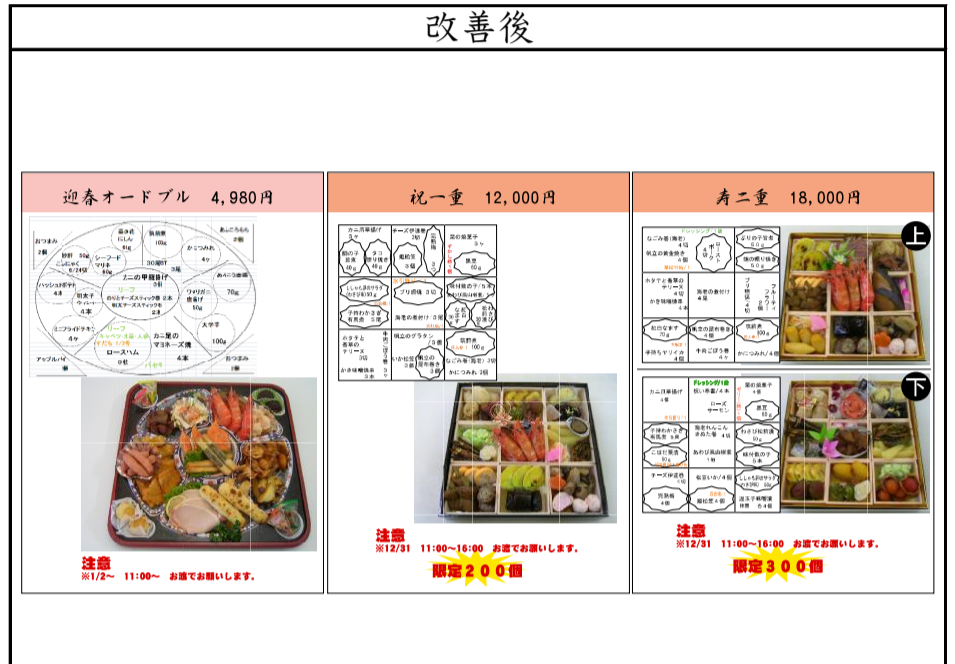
改善後

迎春オードブル　4,980円

おつまみ 2個
黒き焼 にしん 4切
鶏柚庵 10g
ローストビーフ 30g
かにつみれ 4ヶ
あしたら 2個
シーフード マリネ 60g
こんにゃく 6/24切
ニの甲羅揚げ 2個
ハッシュドポテト 4本
明太子 ウィンナー 4本
リーフ
のりとチーズスティック巻 2本
明太子チーズスティック巻 2本
ワサビの唐揚げ 50g
あめにう金時 70g
ミニフライドチキン 4ヶ
リーフ
キャベツ
かに星のマヨネーズ焼 4本
ローストハム 8枚
大学芋 100g
アップルパイ
おつまみ

注意
※1/2～　11:00～　お渡でお願いします。

祝一重　12,000円

カニ爪唐揚げ 5ヶ
チーズ竹輪巻 3切
栗の甘露煮 5ヶ
数の子 昆布 40g
エビ 照り焼き 4切
昆布巻 3本
黒豆 60g
しいたけ 30g
ブリ照焼 3切
海老の煮付け 2尾
手羽わかさぎ 有馬煮 3尾
海老の煮付け 2尾
ホタテと南瓜のテリーヌ 3切
明太のグラタン 3個
いか松笠焼 3個
かまぼこ
田作り 100g
なごみ巻 3切
かにつみれ 3切
かき味噌焼き 3本

注意
※12/31　11:00～16:00　お渡でお願いします。
限定２００個

寿二重　18,000円

上

なごみ巻(海老) 4切
ドレッシング1個
ローストポーク
栗きりの子寄せ 50g
明太の黄金焼き 4個
鯛の照り焼き 50g
ホタテと南瓜のテリーヌ 4切
海老の煮付け 4尾
ブリ照焼 2切
フルーツ
かき味噌焼き 4本
紅白なます 70g
明太の甘酢煮 4個
筑前煮 100g
手羽先マリネ 4個
牛肉ごぼう巻 4ケ
かにつみれ 4個

下

カニ爪唐揚げ 4本
ドレッシング1個
鰻い寿司 4本
ローズサーモン
栗の甘露煮 5個
黒豆 60g
手羽わかさぎ 有馬煮 5尾
海老れんこん きみた巻 4切
黒の煮豆
こはだ栗漬 50g
あわび風焼 1個
味付数の子 50g
チーズ竹輪巻 4切
佐賀いか 4個
しいたけ 4個
田鶏巻 4個
昆布巻 4個
温玉子焼き煮 8個

注意
※12/31　11:00～16:00　お渡でお願いします。
限定３００個